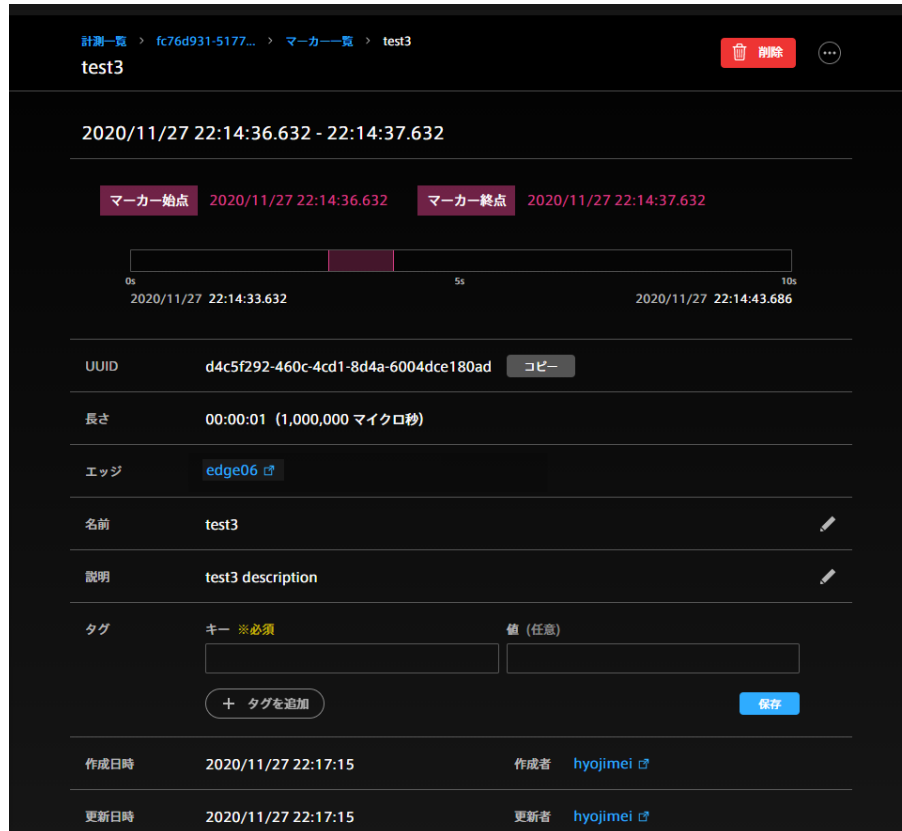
計測一覧 > fc76d931-5177... > マーカー一覧 > test3

test3

削除

2020/11/27 22:14:36.632 - 22:14:37.632

マーカー始点 2020/11/27 22:14:36.632 マーカー終点 2020/11/27 22:14:37.632

0s 5s 10s

2020/11/27 22:14:33.632 2020/11/27 22:14:43.686

UUID d4c5f292-460c-4cd1-8d4a-6004dce180ad コピー

長さ 00:00:01 (1,000,000 マイクロ秒)

エッジ edge06

名前 test3

説明 test3 description

タグ キー ※必須 値 (任意)

+ タグを追加

保存

作成日時 2020/11/27 22:17:15 作成者 hyojimei

更新日時 2020/11/27 22:17:15 更新者 hyojimei